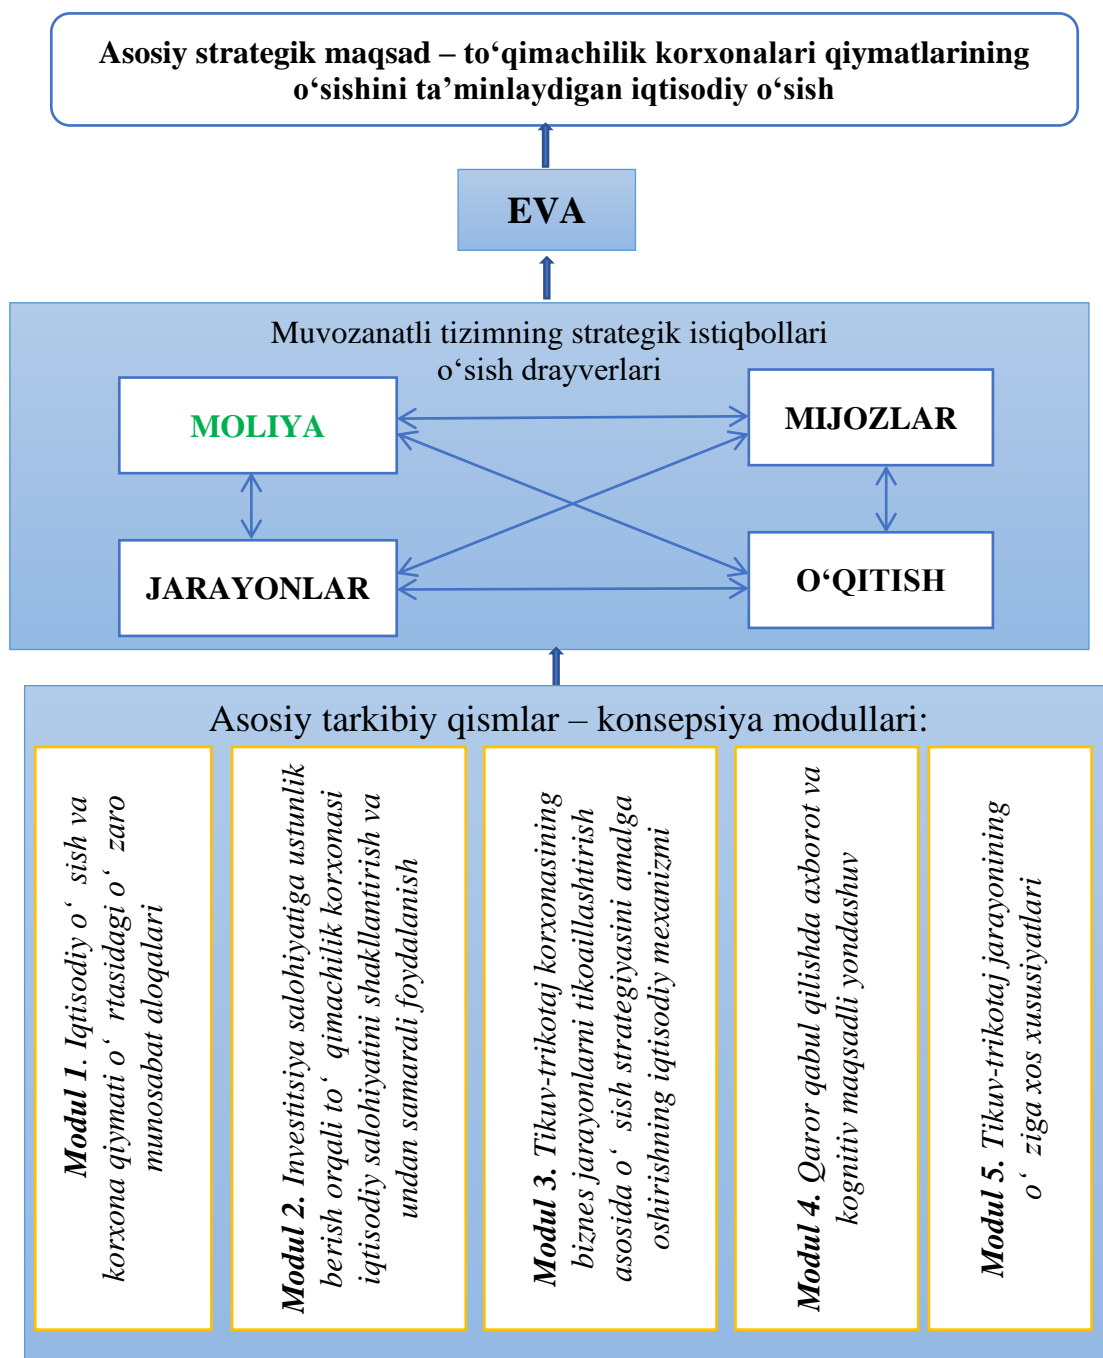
Asosiy strategik maqsad – to‘qimachilik korxonalari qiymatlarining o‘sishini ta’minlaydigan iqtisodiy o‘sish

EVA

Muvozanatli tizimning strategik istiqbollari o‘sish drayverlari

MOLIYA

MIJOZLAR

JARAYONLAR

O‘QITISH

Asosiy tarkibiy qismlar – konsepsiya modullari:

Modul 1. Iqtisodiy o‘ sish va korxona qiymati o‘ rtasidagi o‘ zaro munosabat aloqalari

Modul 2. Investitsiya salohiyatiga ustunlik berish orqali to‘ qimachilik korxonasi iqtisodiy salohiyatini shakllantirish va undan samarali foydalanish

Modul 3. Tikuv-trikotaj korxonasining biznes jarayonlarni tikoaillashtirish asosida o‘ sish strategiyasini amalga oshirishning iqtisodiy mexanizmi

Modul 4. Qaror qabul qilishda axborot va kognitiv maqsadli yondashuv

Modul 5. Tikuv-trikotaj jarayonining o‘ ziga xos xususiyatlari